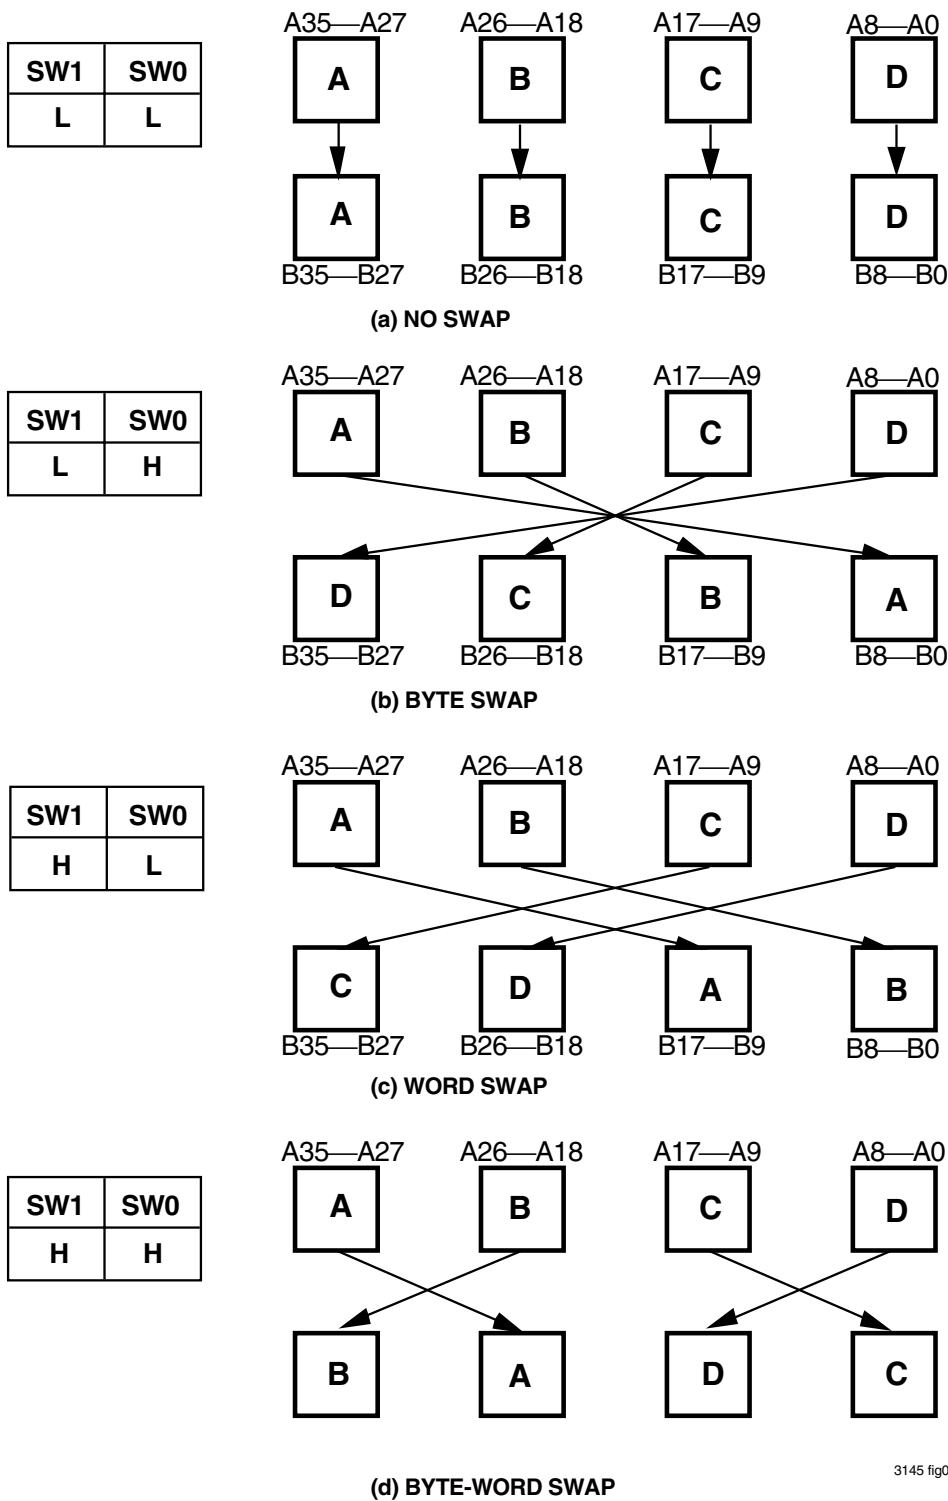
| SW1 | SW0 |
|---|---|
| L | L |

A35—A27 A26—A18 A17—A9 A8—A0

A B C D

A B C D

B35—B27 B26—B18 B17—B9 B8—B0

(a) NO SWAP

| SW1 | SW0 |
|---|---|
| L | H |

A35—A27 A26—A18 A17—A9 A8—A0

A B C D

D C B A

B35—B27 B26—B18 B17—B9 B8—B0

(b) BYTE SWAP

| SW1 | SW0 |
|---|---|
| H | L |

A35—A27 A26—A18 A17—A9 A8—A0

A B C D

C D A B

B35—B27 B26—B18 B17—B9 B8—B0

(c) WORD SWAP

| SW1 | SW0 |
|---|---|
| H | H |

A35—A27 A26—A18 A17—A9 A8—A0

A B C D

B A D C

3145 fig0

(d) BYTE-WORD SWAP